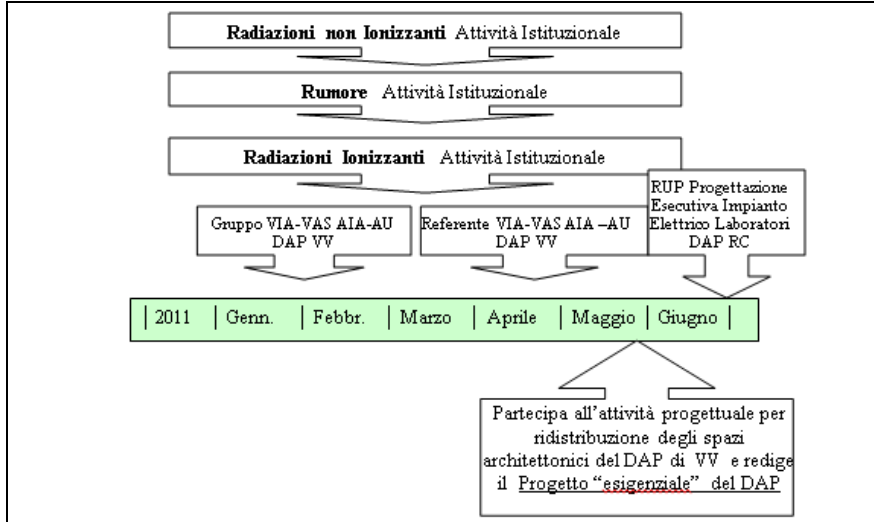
**Radiazioni non Ionizzanti** Attività Istituzionale

**Rumore** Attività Istituzionale

**Radiazioni Ionizzanti** Attività Istituzionale

RUP Progettazione Esecutiva Impianto Elettrico Laboratori DAP RC

Gruppo VIA-VAS AIA-AU DAP VV

Referente VIA-VAS AIA –AU DAP VV

| 2011 | Genn. | Febbr. | Marzo | Aprile | Maggio | Giugno |

Partecipa all'attività progettuale per ridistribuzione degli spazi architettonici del DAP di VV e redige il Progetto "esigenziale" del DAP